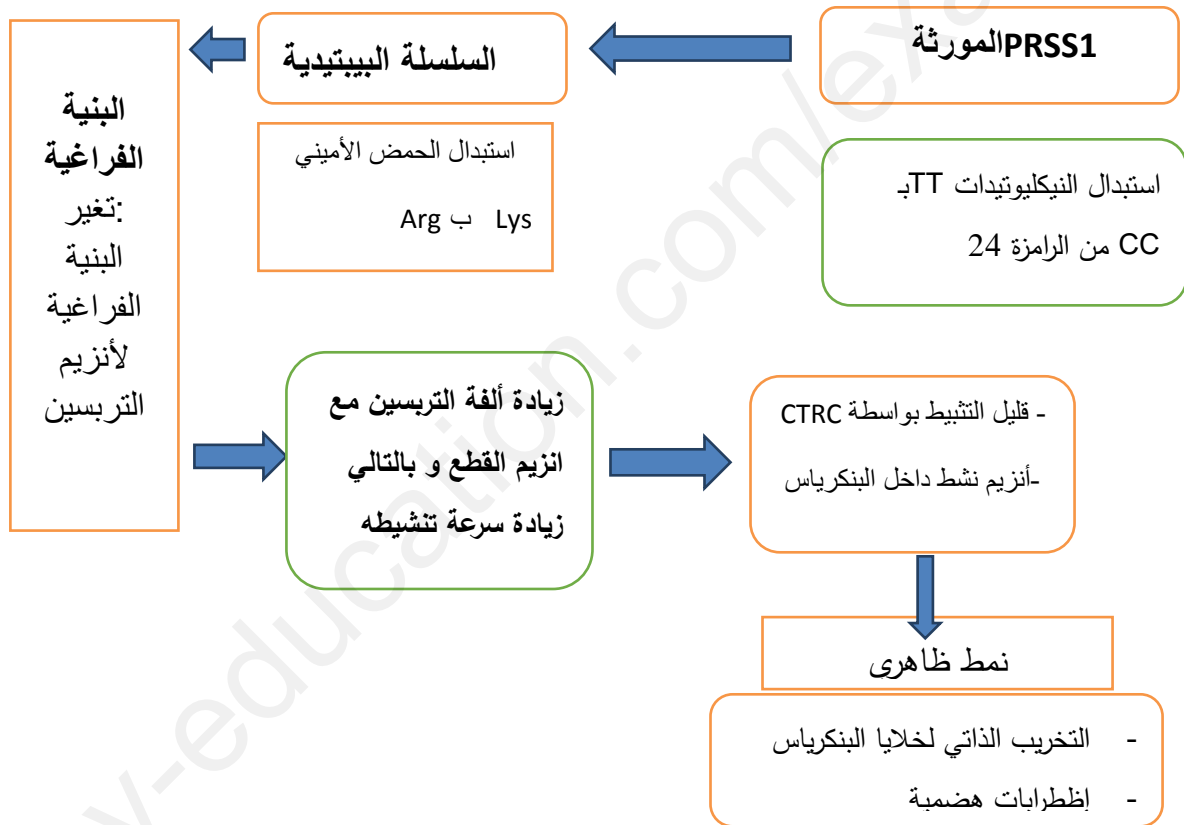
PRSS1المورثة

السلسلة البيبتيدية

البنية الفراغية :تغير البنية الفراغية لأنزيم التربسين

استبدال النيكليوتيدات TTبـ CC من الرامزة 24

استبدال الحمض الأميني Lys ب Arg

زيادة ألفة التربسين مع انزيم القطع و بالتالي زيادة سرعة تنشيطه

- قليل التثبيط بواسطة CTRC
-أنزيم نشط داخل البنكرياس

نمط ظاهرى

- التخريب الذاتي لخلايا البنكرياس
- إظطرابات هضمية